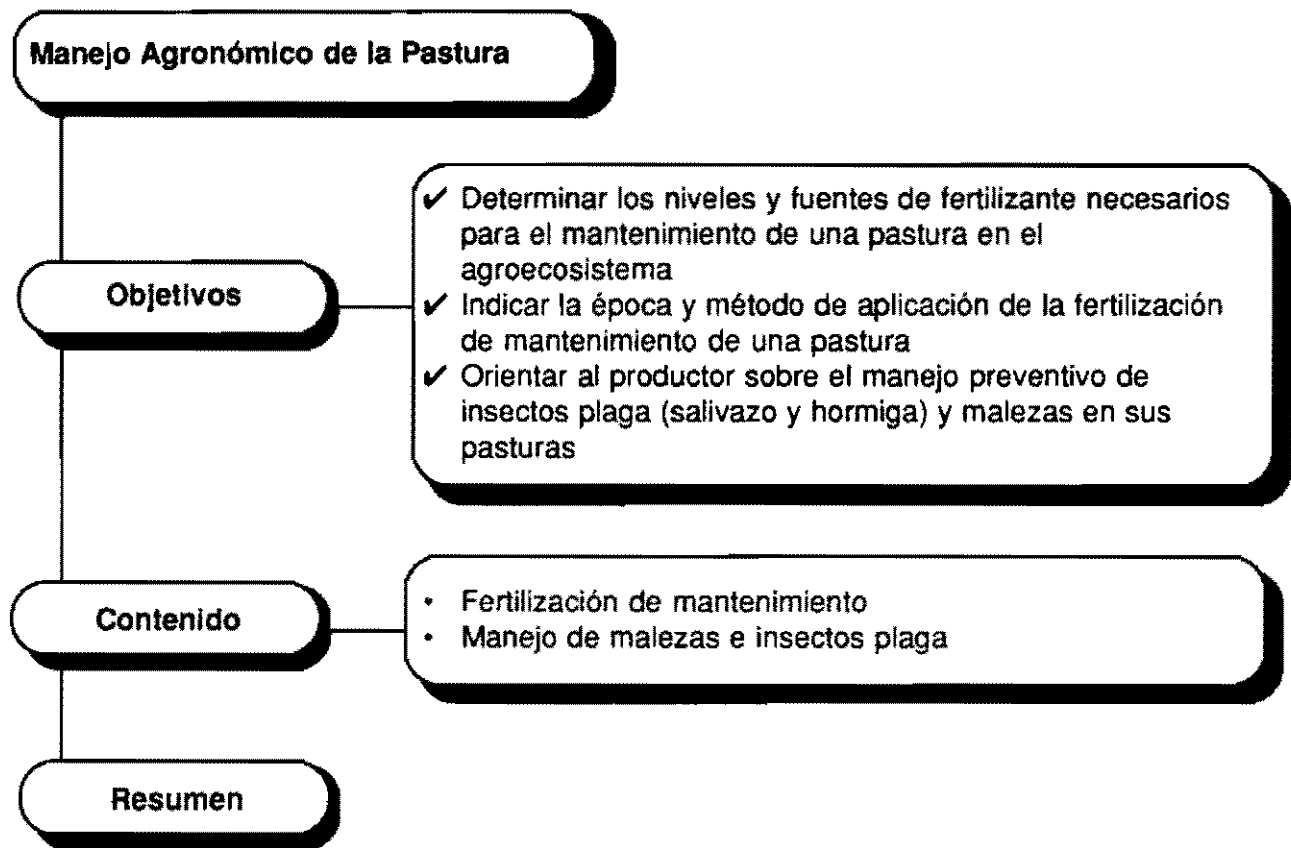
Manejo Agronómico de la Pastura

Objetivos

✔ Determinar los niveles y fuentes de fertilizante necesarios para el mantenimiento de una pastura en el agroecosistema
✔ Indicar la época y método de aplicación de la fertilización de mantenimiento de una pastura
✔ Orientar al productor sobre el manejo preventivo de insectos plaga (salivazo y hormiga) y malezas en sus pasturas

Contenido

• Fertilización de mantenimiento
• Manejo de malezas e insectos plaga

Resumen